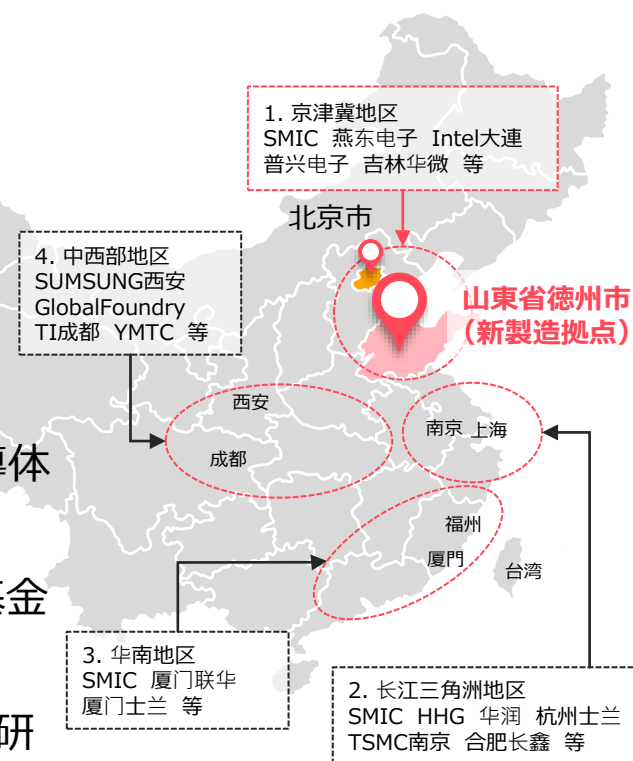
1. 京津冀地区
SMIC 燕东电子 Intel大連
普兴电子 吉林华微 等

北京市

4. 中西部地区
SUMSUNG西安
GlobalFoundry
TI成都 YMTC 等

山東省徳州市
（新製造拠点）

西安

成都

南京 上海

導体

福州

厦門

台湾

基金

3. 华南地区
SMIC 厦门联华
厦门士兰 等

2. 长江三角洲地区
SMIC HHG 华润 杭州士兰
TSMC南京 合肥长鑫 等

研